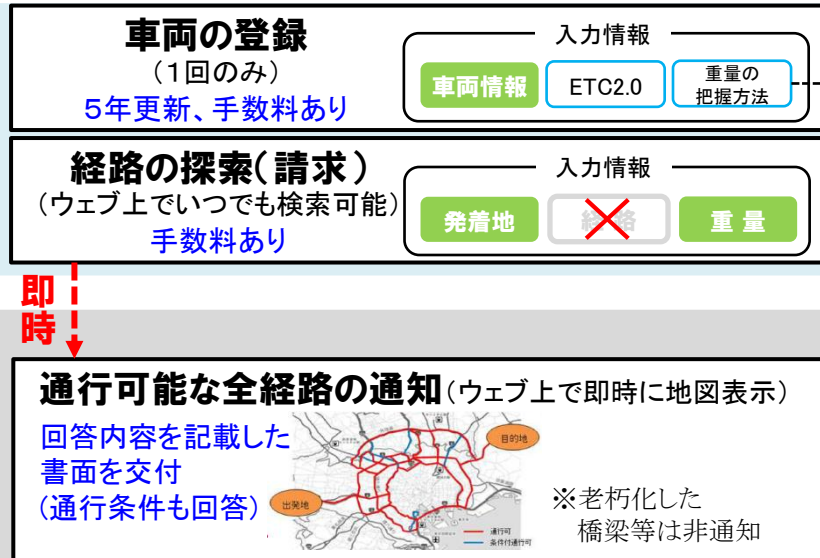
車両の登録
（1回のみ）
5年更新、手数料あり

入力情報
車両情報
ETC2.0
重量の把握方法

経路の探索（請求）
（ウェブ上でいつでも検索可能）
手数料あり

入力情報
発着地
経路
重量

即時

通行可能な全経路の通知（ウェブ上で即時に地図表示）
回答内容を記載した書面を交付
（通行条件も回答）

目的地
出発地
通行可
条件付通行可

※老朽化した橋梁等は非通知